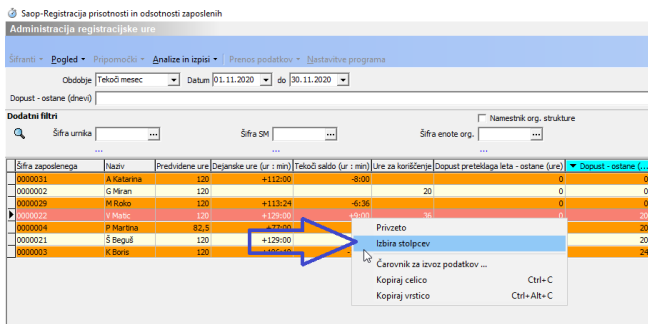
Saop-Registracija prisotnosti in odsotnosti zaposlenih
Administracija registracijske ure
Šifranti ▾ Pogled ▾ Pripomočki ▾ Analize in izpisi ▾ Prenos podatkov ▾ Nastavitve programa
Obdobje Tekoči mesec Datum 01.11.2020 do 30.11.2020
Dopust - ostane (dnevi)
Dodatni filtri
Namestnik org. strukture
Šifra urnika ... Šifra SM ... Šifra enote org. ...

| Šifra zaposlenega | Naziv | Predvidene ure | Dejanske ure (ur : min) | Tekoči saldo (ur : min) | Ure za koriščenje | Dopust preteklega leta - ostane (ure) | Dopust - ostane (... |
|---|---|---|---|---|---|---|---|
| 0000031 | A Katarina | 120 | +112:00 | -8:00 | | 0 | 0 |
| 0000002 | G Miran | 120 | | | 20 | 0 | 0 |
| 0000029 | M Roko | 120 | +113:24 | -6:36 | | 0 | 0 |
| 0000022 | V Matic | 120 | +129:00 | +9:00 | 36 | 0 | 0 |
| 0000004 | P Martina | 82,5 | +77:00 | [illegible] | | | 0 |
| 0000021 | Š Beguš | 120 | +129:00 | | | | 0 |
| 0000003 | K Boris | 120 | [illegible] | | | | 24 |

Privzeto
Izbira stolpcev
Čarovnik za izvoz podatkov ...
Kopiraj celico Ctrl+C
Kopiraj vrstico Ctrl+Alt+C